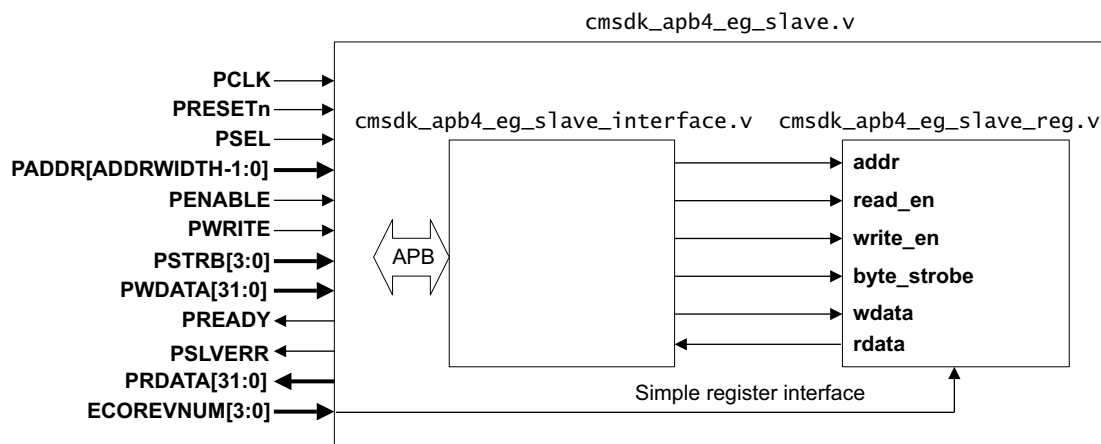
cmsdk_apb4_eg_slave.v

PCLK
PRESETn
PSEL
PADDR[ADDRWIDTH-1:0]
PENABLE
PWRITE
PSTRB[3:0]
PWDATA[31:0]
PREADY
PSLVERR
PRDATA[31:0]
ECOREVNUM[3:0]

cmsdk_apb4_eg_slave_interface.v

APB

cmsdk_apb4_eg_slave_reg.v

addr
read_en
write_en
byte_strobe
wdata
rdata

Simple register interface